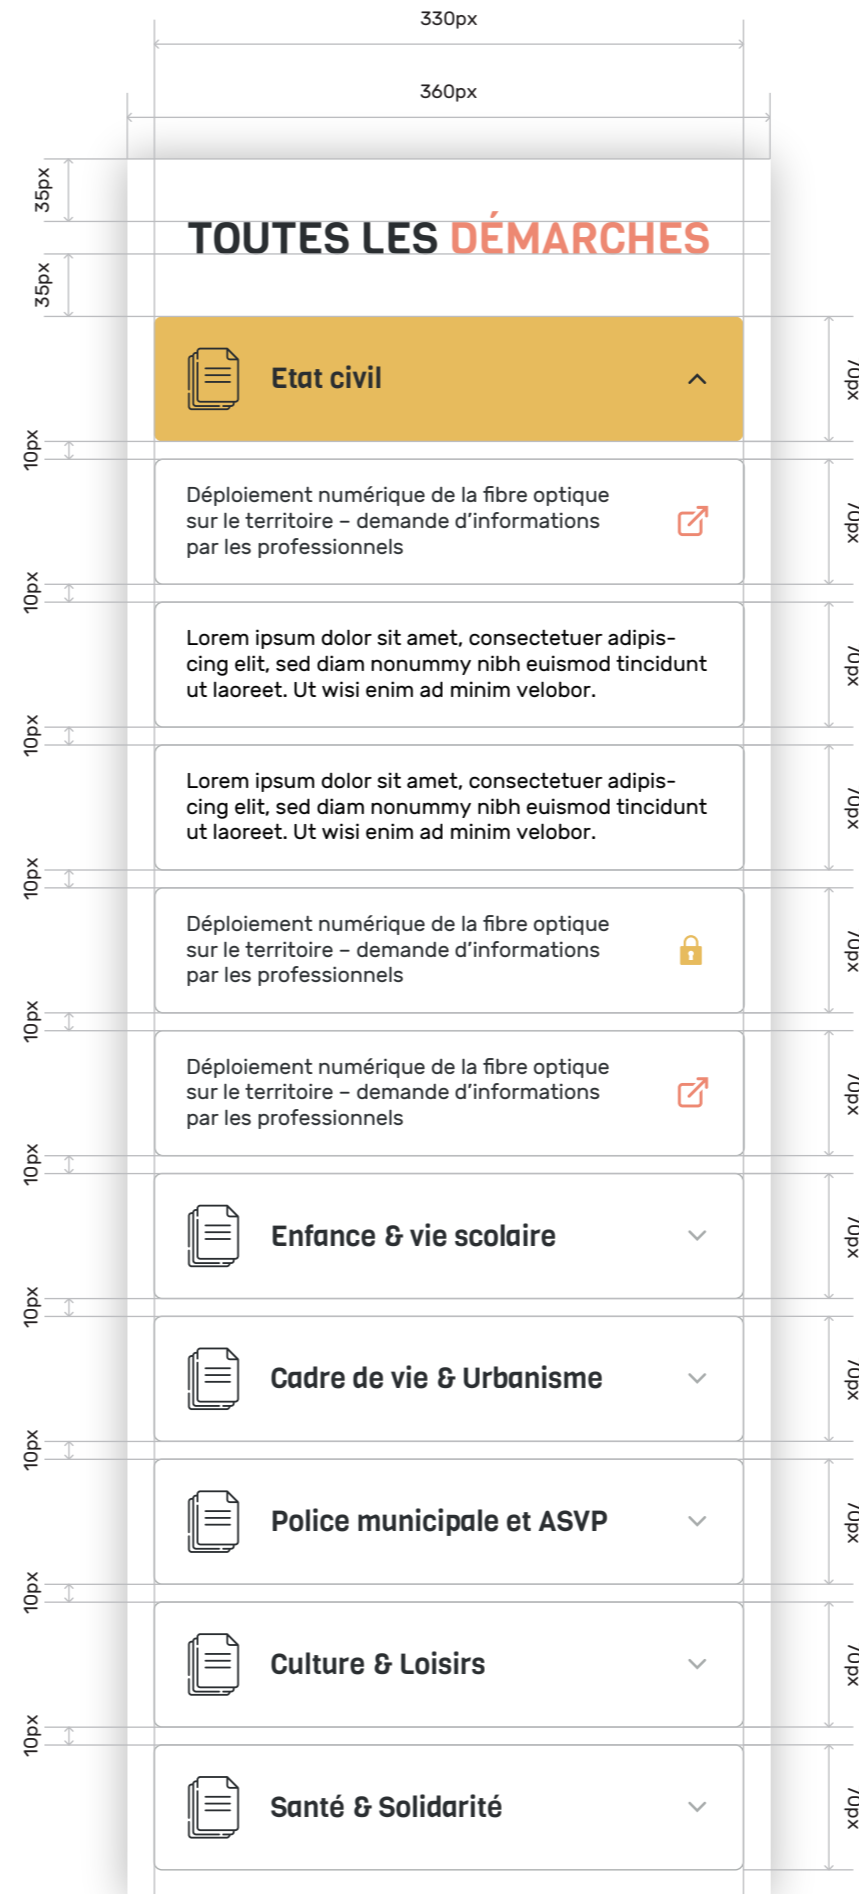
330px

360px

35px

35px

TOUTES LES DÉMARCHES

Etat civil

70px

10px

Déploiement numérique de la fibre optique sur le territoire – demande d'informations par les professionnels

70px

10px

Lorem ipsum dolor sit amet, consectetuer adipiscing elit, sed diam nonummy nibh euismod tincidunt ut laoreet. Ut wisi enim ad minim velobor.

70px

10px

Lorem ipsum dolor sit amet, consectetuer adipiscing elit, sed diam nonummy nibh euismod tincidunt ut laoreet. Ut wisi enim ad minim velobor.

70px

10px

Déploiement numérique de la fibre optique sur le territoire – demande d'informations par les professionnels

70px

10px

Déploiement numérique de la fibre optique sur le territoire – demande d'informations par les professionnels

70px

10px

Enfance & vie scolaire

70px

10px

Cadre de vie & Urbanisme

70px

10px

Police municipale et ASVP

70px

10px

Culture & Loisirs

70px

10px

Santé & Solidarité

70px